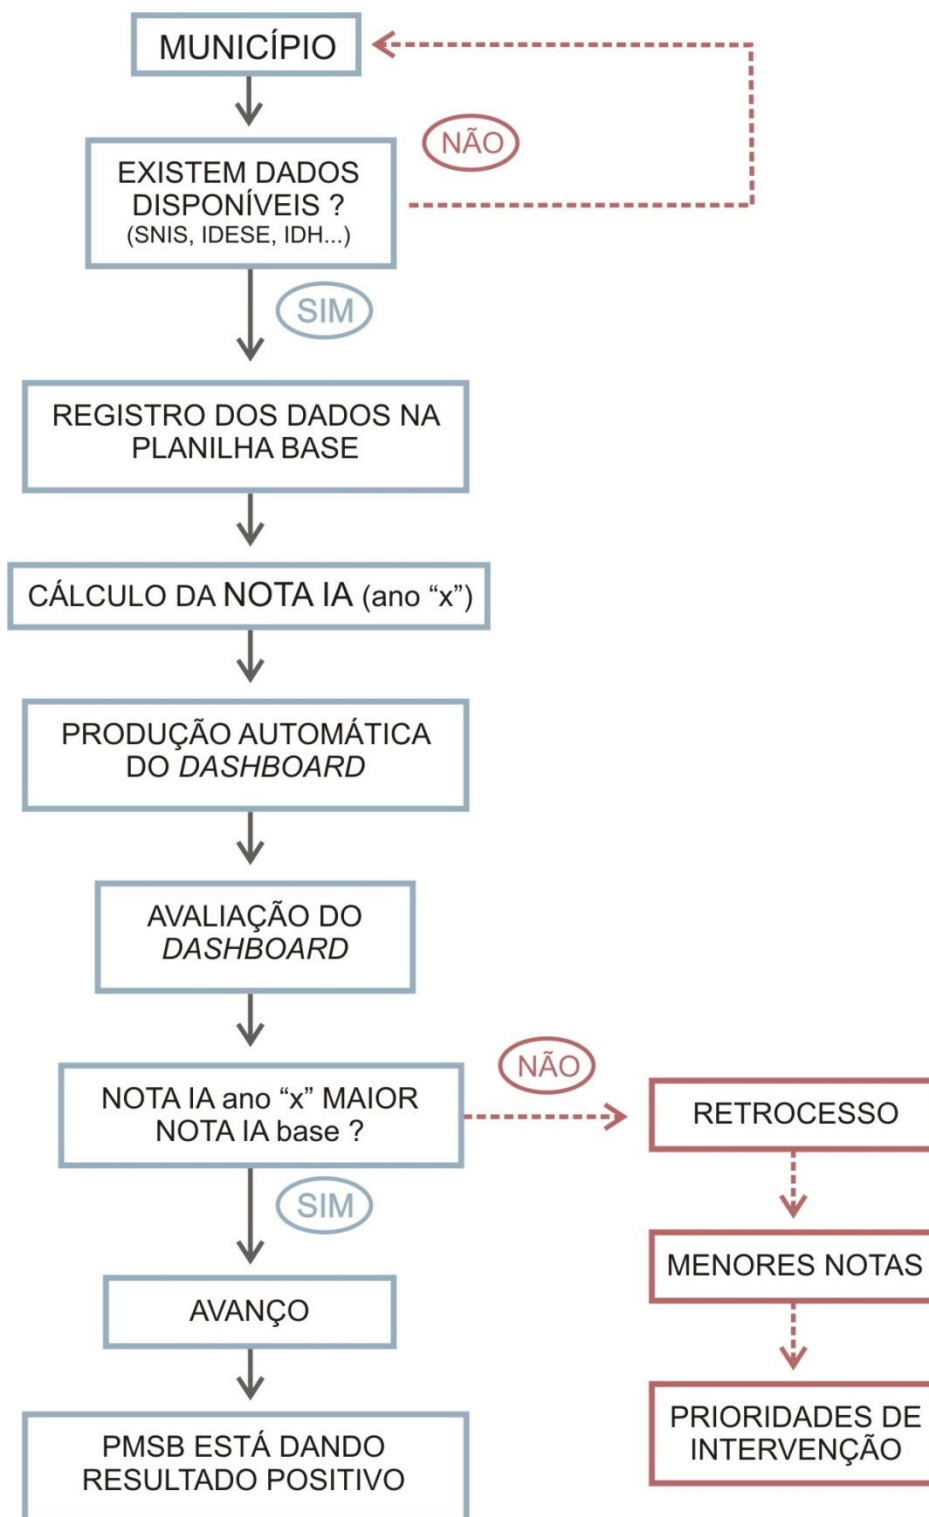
MUNICÍPIO

NÃO

EXISTEM DADOS DISPONÍVEIS ?
(SNIS, IDESE, IDH...)

SIM

REGISTRO DOS DADOS NA PLANILHA BASE

CÁLCULO DA NOTA IA (ano “x”)

PRODUÇÃO AUTOMÁTICA DO *DASHBOARD*

AVALIAÇÃO DO *DASHBOARD*

NÃO

NOTA IA ano “x” MAIOR NOTA IA base ?

RETROCESSO

MENORES NOTAS

PRIORIDADES DE INTERVENÇÃO

SIM

AVANÇO

PMSB ESTÁ DANDO RESULTADO POSITIVO